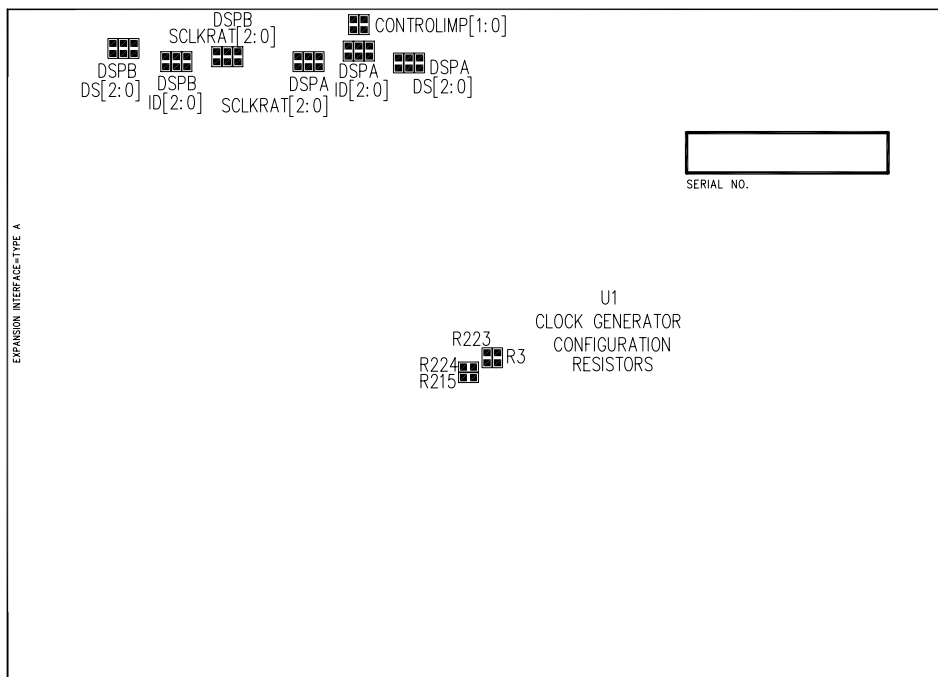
DSPB
SCLKRAT[2:0]

CONTROLIMP[1:0]

DSPB
DS[2:0]

DSPB
ID[2:0]

SCLKRAT[2:0]

DSPA

DSPA
ID[2:0]

DSPA
DS[2:0]

SERIAL NO.

EXPANSION INTERFACE=TYPE A

U1
CLOCK GENERATOR
CONFIGURATION
RESISTORS

R223
R3
R224
R215